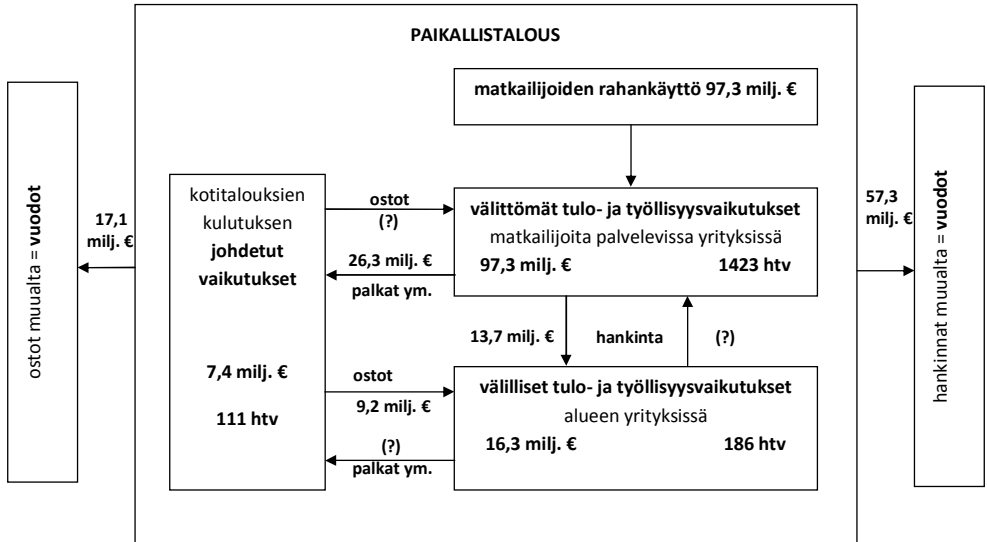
PAIKALLISTALOUS

matkailijoiden rahankäyttö 97,3 milj. €

ostot muualta = **vuodot**

17,1 milj. €

kotitalouksien kulutuksen **johdetut vaikutukset**

7,4 milj. €

111 htv

ostot (?)

26,3 milj. € palkat ym.

välittömät tulo- ja työllisyysvaikutukset
matkailijoita palvelevissa yrityksissä
97,3 milj. € 1423 htv

13,7 milj. €

hankinta

(?)

ostot 9,2 milj. €

(?) palkat ym.

välilliset tulo- ja työllisyysvaikutukset
alueen yrityksissä
16,3 milj. € 186 htv

57,3 milj. €

hankinnat muualta = **vuodot**